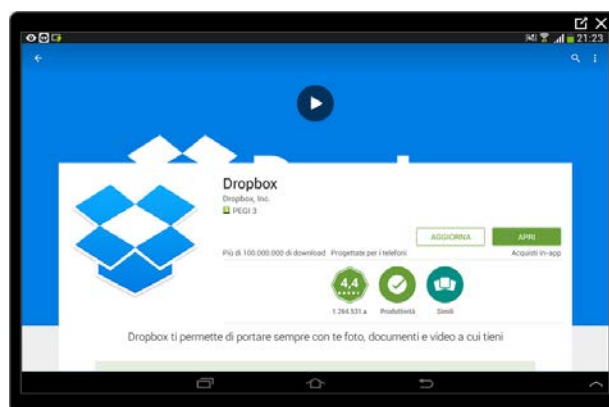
21:23

Dropbox
Dropbox, Inc.
PEGI 3

AGGIORNA
APRI

Più di 100.000.000 di download
Progettate per i telefoni
Acquisti in-app

4,4
1.264.531
Produttività
Simili

Dropbox ti permette di portare sempre con te foto, documenti e video a cui tieni